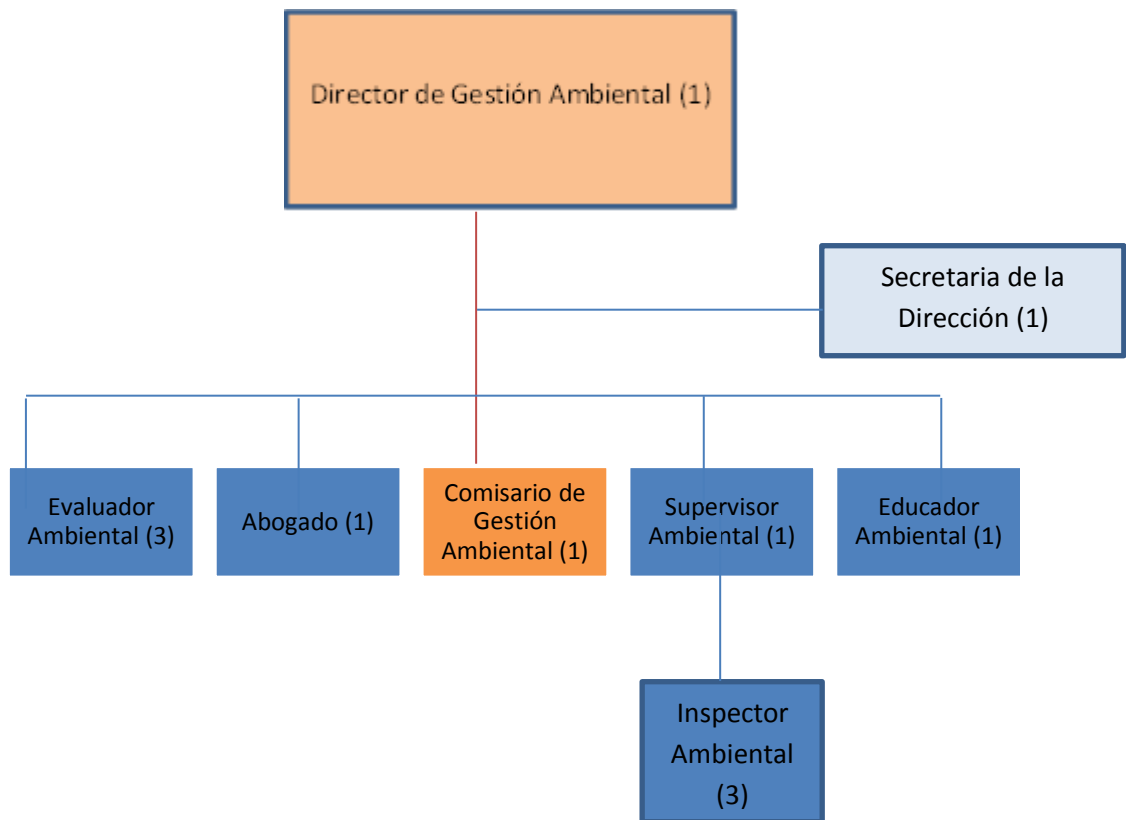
Director de Gestión Ambiental (1)

Secretaria de la Dirección (1)

Evaluador Ambiental (3)

Abogado (1)

Comisario de Gestión Ambiental (1)

Supervisor Ambiental (1)

Educador Ambiental (1)

Inspector Ambiental (3)